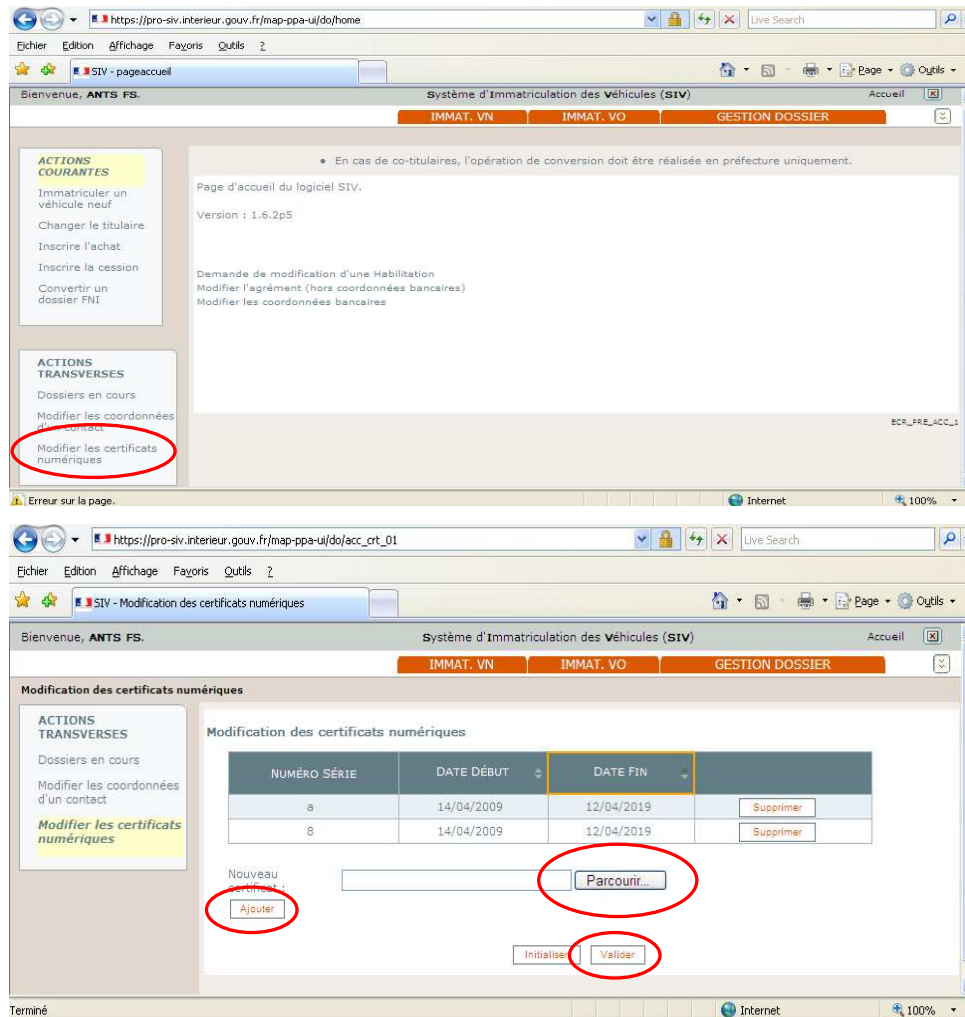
https://pro-siv.interieur.gouv.fr/map-ppa-ui/do/home

Live Search

Fichier Edition Affichage Favoris Outils ?

SIV - pageaccueil

Page · Outils ·

Bienvenue, ANTS FS.

Système d'Immatriculation des Véhicules (SIV)

Accueil

IMMAT. VN IMMAT. VO GESTION DOSSIER

ACTIONS COURANTES

Immatriculer un véhicule neuf

Changer le titulaire

Inscrire l'achat

Inscrire la cession

Convertir un dossier FNI

ACTIONS TRANSVERSES

Dossiers en cours

Modifier les coordonnées d'un contact

Modifier les certificats numériques

• En cas de co-titulaires, l'opération de conversion doit être réalisée en préfecture uniquement.

Page d'accueil du logiciel SIV.

Version : 1.6.2p5

Demande de modification d'une Habilitation
Modifier l'agrément (hors coordonnées bancaires)
Modifier les coordonnées bancaires

ECR_PRE_ACC_1

Erreur sur la page.

Internet

100%

https://pro-siv.interieur.gouv.fr/map-ppa-ui/do/acc_crt_01

Live Search

Fichier Edition Affichage Favoris Outils ?

SIV - Modification des certificats numériques

Page · Outils ·

Bienvenue, ANTS FS.

Système d'Immatriculation des Véhicules (SIV)

Accueil

IMMAT. VN IMMAT. VO GESTION DOSSIER

Modification des certificats numériques

ACTIONS TRANSVERSES

Dossiers en cours

Modifier les coordonnées d'un contact

Modifier les certificats numériques

Modification des certificats numériques

| NUMÉRO SÉRIE | DATE DÉBUT | DATE FIN | |
|---|---|---|---|
| a | 14/04/2009 | 12/04/2019 | Supprimer |
| 8 | 14/04/2009 | 12/04/2019 | Supprimer |

Nouveau certificat :

Parcourir...

Ajouter

Initialiser Valider

Terminé

Internet

100%